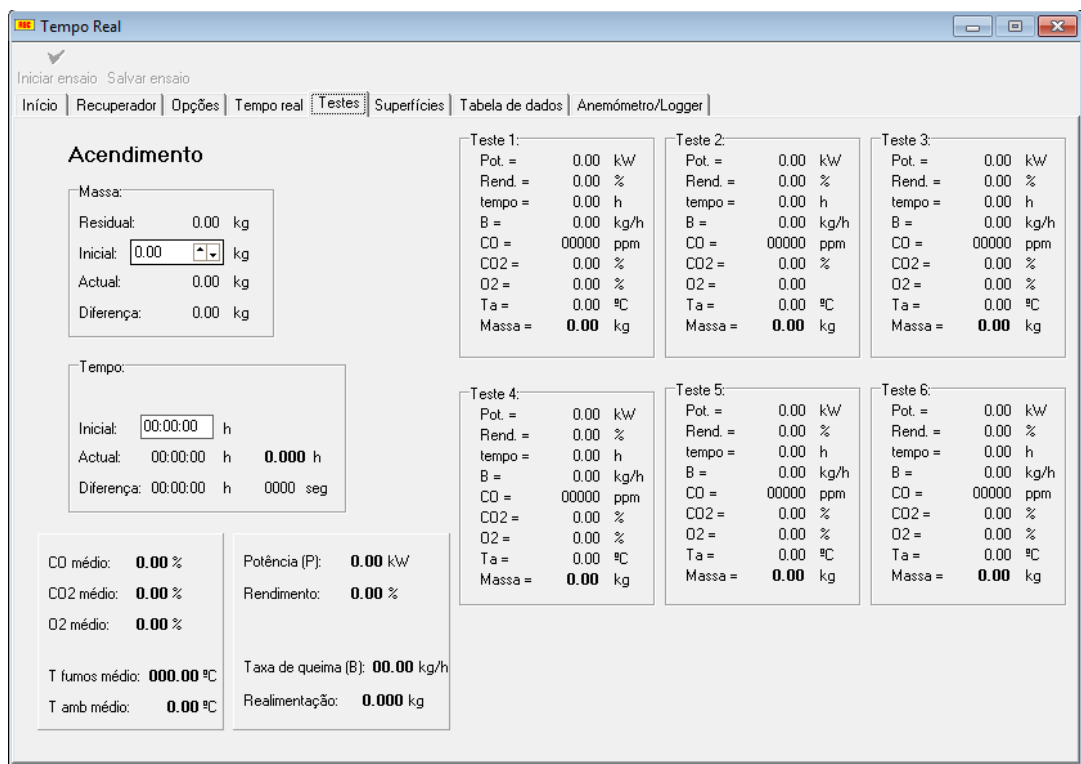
Tempo Real

Iniciar ensaio Salvar ensaio

Início | Recuperador | Opções | Tempo real | Testes | Superfícies | Tabela de dados | Anemómetro/Logger

Acendimento

Massa:
Residual: 0.00 kg
Inicial: 0.00 kg
Actual: 0.00 kg
Diferença: 0.00 kg

Tempo:
Inicial: 00:00:00 h
Actual: 00:00:00 h **0.000** h
Diferença: 00:00:00 h 0000 seg

CO médio: **0.00** %
CO2 médio: **0.00** %
O2 médio: **0.00** %
T fumos médio: **000.00** ºC
T amb médio: **0.00** ºC

Potência (P): **0.00** kW
Rendimento: **0.00** %
Taxa de queima (B): **00.00** kg/h
Realimentação: **0.000** kg

Teste 1:
Pot. = 0.00 kW
Rend. = 0.00 %
tempo = 0.00 h
B = 0.00 kg/h
CO = 00000 ppm
CO2 = 0.00 %
O2 = 0.00 %
Ta = 0.00 ºC
Massa = **0.00** kg

Teste 2:
Pot. = 0.00 kW
Rend. = 0.00 %
tempo = 0.00 h
B = 0.00 kg/h
CO = 00000 ppm
CO2 = 0.00 %
O2 = 0.00
Ta = 0.00 ºC
Massa = **0.00** kg

Teste 3:
Pot. = 0.00 kW
Rend. = 0.00 %
tempo = 0.00 h
B = 0.00 kg/h
CO = 00000 ppm
CO2 = 0.00 %
O2 = 0.00 %
Ta = 0.00 ºC
Massa = **0.00** kg

Teste 4:
Pot. = 0.00 kW
Rend. = 0.00 %
tempo = 0.00 h
B = 0.00 kg/h
CO = 00000 ppm
CO2 = 0.00 %
O2 = 0.00 %
Ta = 0.00 ºC
Massa = **0.00** kg

Teste 5:
Pot. = 0.00 kW
Rend. = 0.00 %
tempo = 0.00 h
B = 0.00 kg/h
CO = 00000 ppm
CO2 = 0.00 %
O2 = 0.00 %
Ta = 0.00 ºC
Massa = **0.00** kg

Teste 6:
Pot. = 0.00 kW
Rend. = 0.00 %
tempo = 0.00 h
B = 0.00 kg/h
CO = 00000 ppm
CO2 = 0.00 %
O2 = 0.00 %
Ta = 0.00 ºC
Massa = **0.00** kg